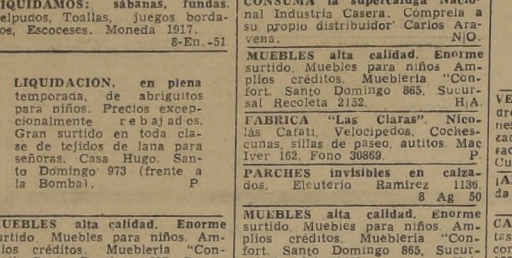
LIQUIDAMOS: sábanas, fundas, elpudos, Toallas, juegos bordados, Escoceses. Moneda 1917.
8-En.-51

LIQUIDACION, en plena temporada, de abriguitos para niños. Precios excepcionalmente rebajados. Gran surtido en toda clase de tejidos de lana para señoras. Casa Hugo. Santo Domingo 973 (frente a la Bomba). P

UEBLES alta calidad. Enorme surtido. Muebles para niños. Amplios créditos. Mueblería "Con-

CONSUMA la supercaluga Nacional Industria Casera. Cómprela a su propio distribuidor Carlos Aravena. N|O.

MUEBLES alta calidad. Enorme surtido. Muebles para niños. Amplios créditos. Mueblería "Confort. Santo Domingo 865. Sucursal Recoleta 2152. H|A.

FABRICA "Las Claras". Nicolás Cafati. Velocípedos, Cochescunas, sillas de paseo, autitos. Mac Iver 162. Fono 30869. P.

PARCHES invisibles en calzados. Eleuterio Ramírez 1136.
8 Ag 50

MUEBLES alta calidad. Enorme surtido. Muebles para niños. Amplios créditos. Mueblería "Confort. Santo Domingo 865. Sucur-

VE
dr
ne
cac
fac
Cu

¡A
da

CA
tas
cor